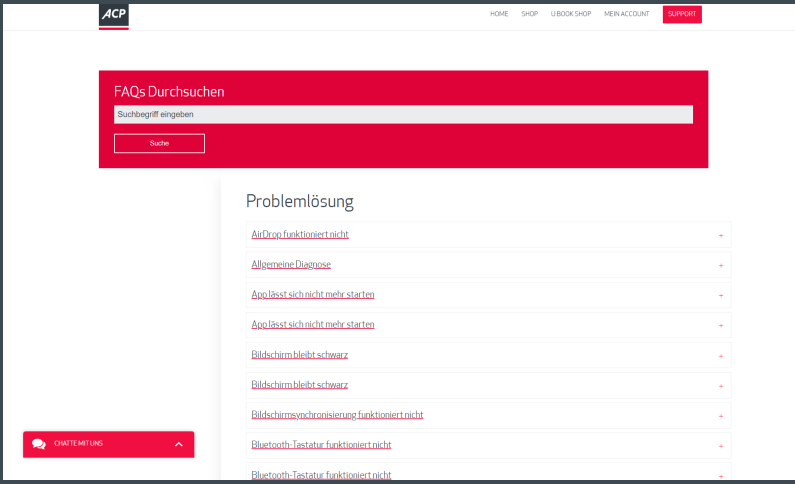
ACP

HOME SHOP U BOOK SHOP MEIN ACCOUNT SUPPORT

FAQs Durchsuchen

Suchbegriff eingeben

Suche

Problemlösung

AirDrop funktioniert nicht +

Allgemeine Diagnose +

App lässt sich nicht mehr starten +

App lässt sich nicht mehr starten +

Bildschirm bleibt schwarz +

Bildschirm bleibt schwarz +

Bildschirmsynchronisierung funktioniert nicht +

Bluetooth-Tastatur funktioniert nicht +

Bluetooth-Tastatur funktioniert nicht +

CHATTE MIT UNS